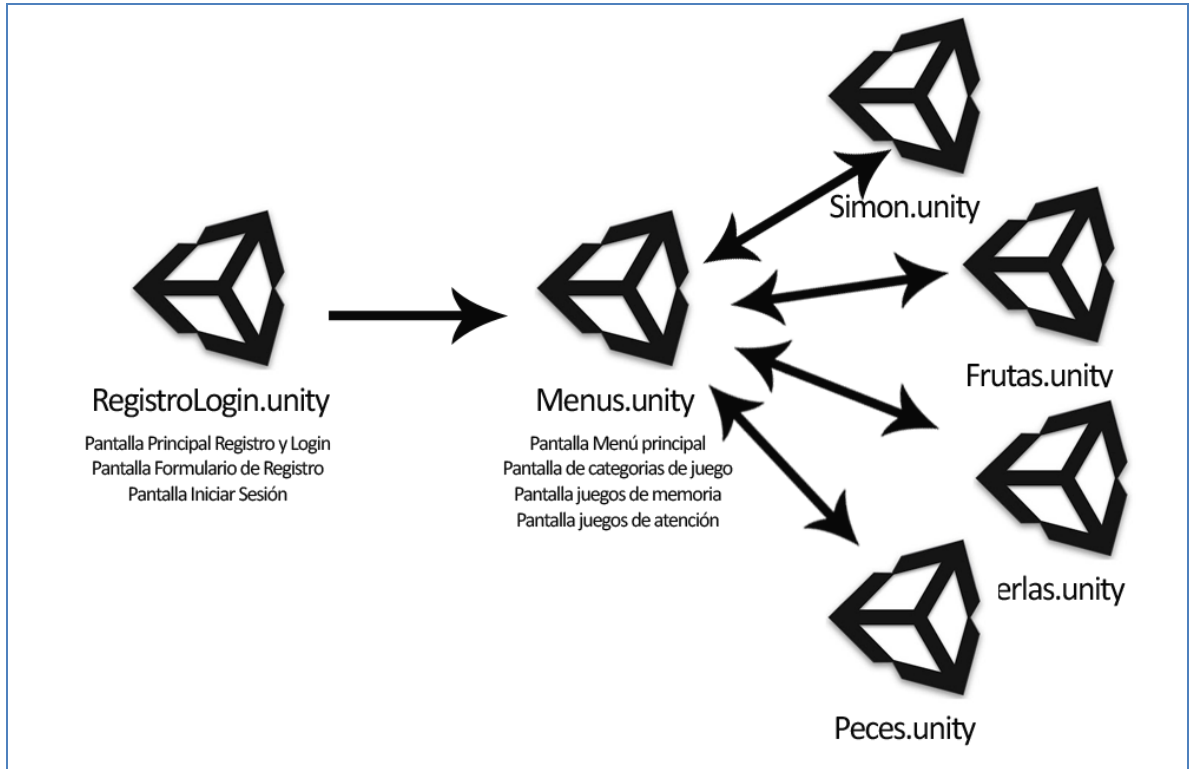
Simon.unity

RegistroLogin.unity

Pantalla Principal Registro y Login
Pantalla Formulario de Registro
Pantalla Iniciar Sesión

Menus.unity

Pantalla Menú principal
Pantalla de categorias de juego
Pantalla juegos de memoria
Pantalla juegos de atención

Frutas.unity

erlas.unity

Peces.unity